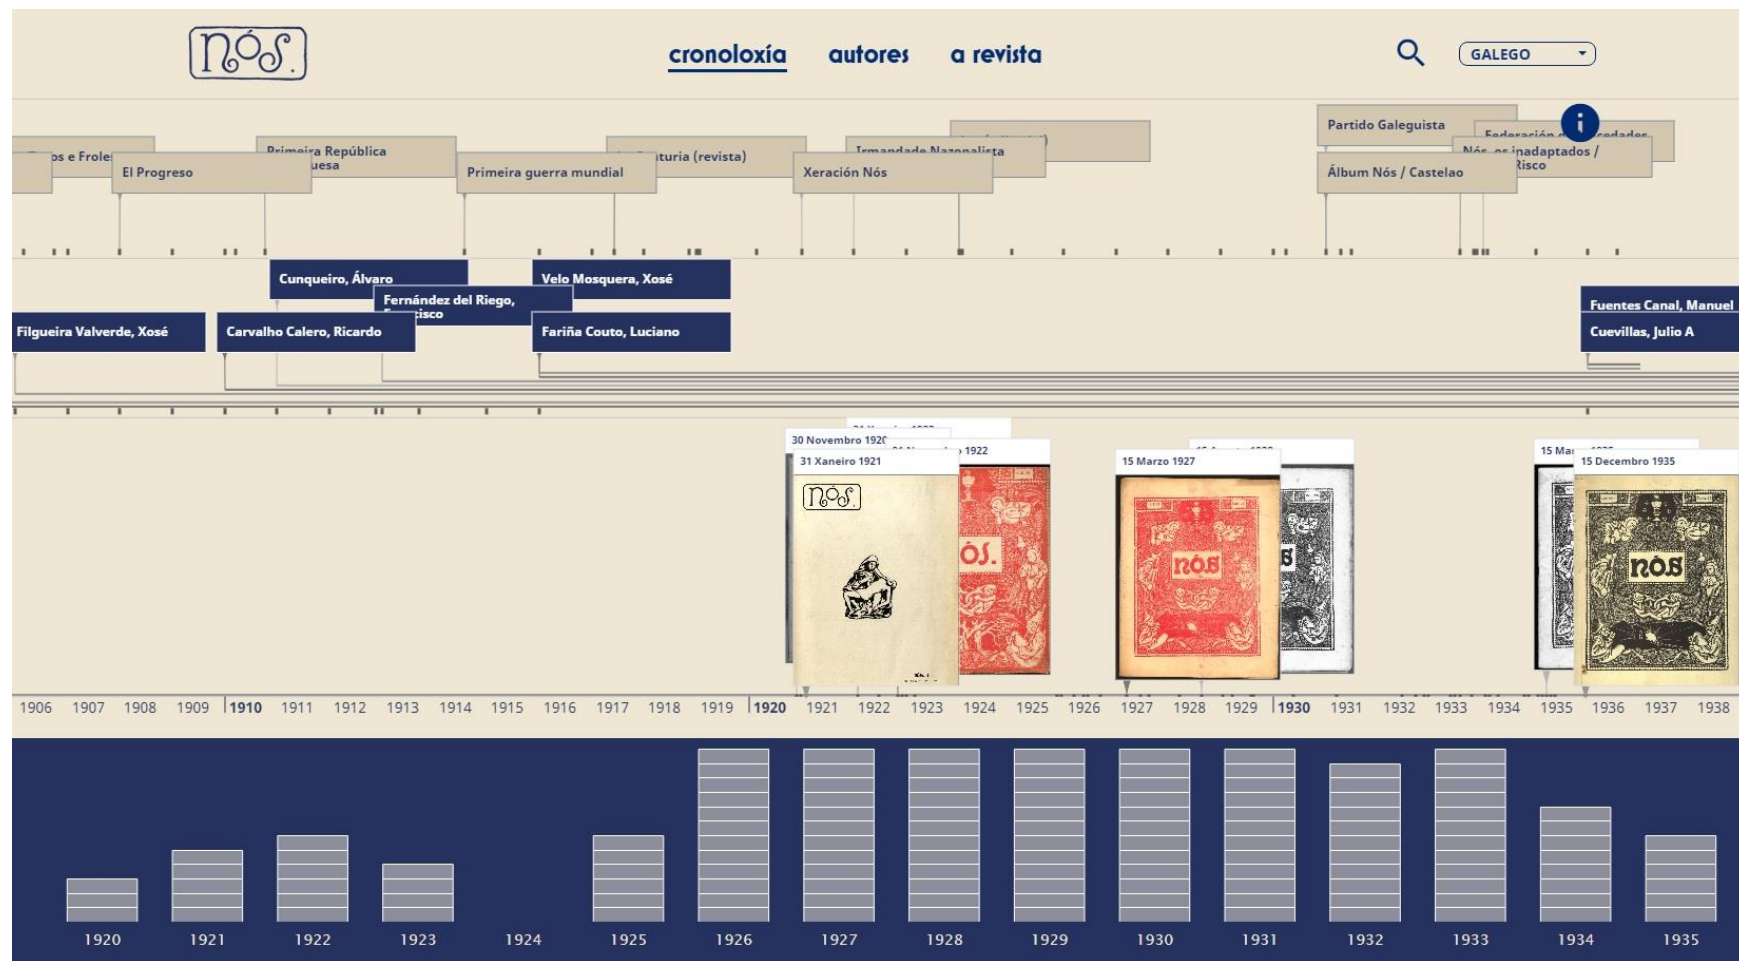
nós

cronoloxía autores a revista

GALEGO

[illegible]s e Frole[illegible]
El Progreso
Primeira República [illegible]uesa
Primeira guerra mundial
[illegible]turia (revista)
Irmandade Nazonalista
Xeración Nós
Partido Galeguista
Álbum Nós / Castelao
Federación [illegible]cedades
Nós, os inadaptados / Risco

Cunqueiro, Álvaro
Fernández del Riego, F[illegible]cisco
Velo Mosquera, Xosé
Filgueira Valverde, Xosé
Carvalho Calero, Ricardo
Fariña Couto, Luciano
Fuentes Canal, Manuel
Cuevillas, Julio A

30 Novembro 192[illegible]
31 Xaneiro 1921
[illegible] 1922
15 Marzo 1927
15 Ma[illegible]
15 Decembro 1935

nós
nós
nós

1906 1907 1908 1909 1910 1911 1912 1913 1914 1915 1916 1917 1918 1919 1920 1921 1922 1923 1924 1925 1926 1927 1928 1929 1930 1931 1932 1933 1934 1935 1936 1937 1938

1920 1921 1922 1923 1924 1925 1926 1927 1928 1929 1930 1931 1932 1933 1934 1935